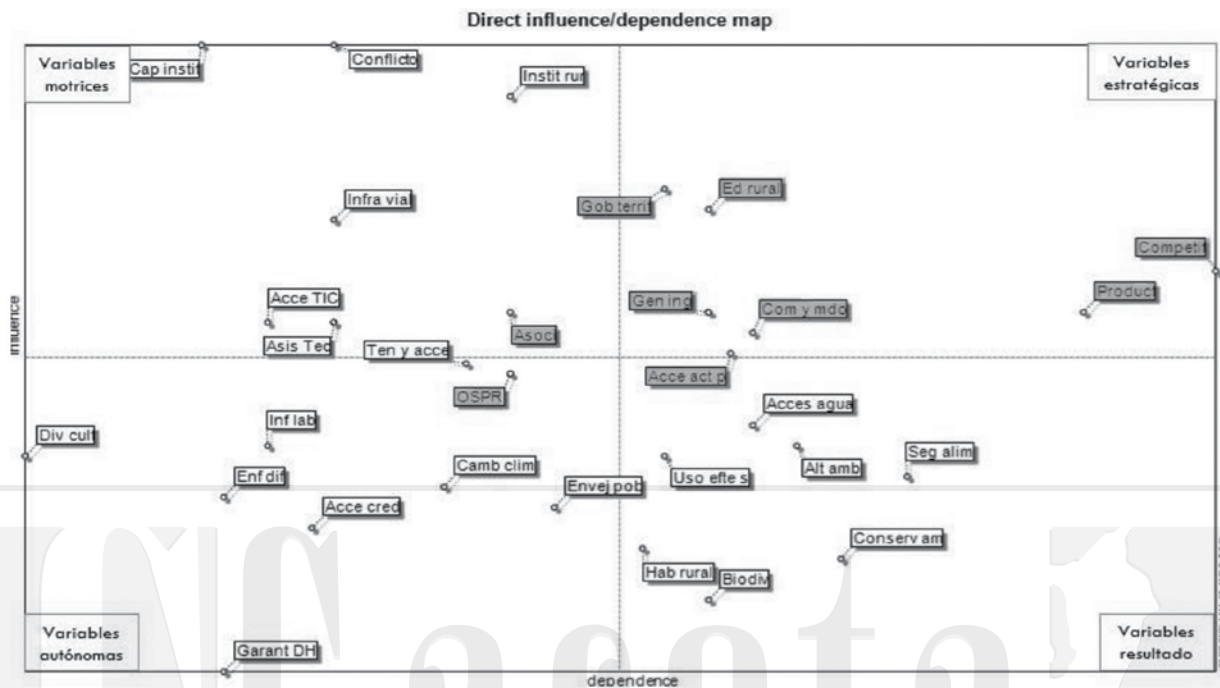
Direct influence/dependence map

Variables motrices

Variables estratégicas

Cap instit

Conflicto

Instit rur

Infra vial

Gob terri

Ed rural

Competi

Acce TIC

Gen ing

Com y mdo

Product

Asis Tec

Ten y acce

Asoci

OSPR

Acce act p

Influence

Div cult

Inf lab

Acces agua

Enf dif

Camb clim

Uso efte s

Alt amb

Seg alim

Acce cred

Envej pob

Conserv am

Hab rural

Biodiv

Variables autónomas

Garant DH

Variables resultado

dependence